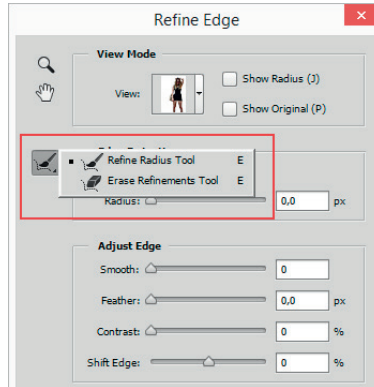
Refine Edge

View Mode

View:

Show Radius (J)

Show Original (P)

Refine Radius Tool E

Erase Refinements Tool E

Radius:

0,0

px

Adjust Edge

Smooth:

0

Feather:

0,0

px

Contrast:

0

%

Shift Edge:

0

%